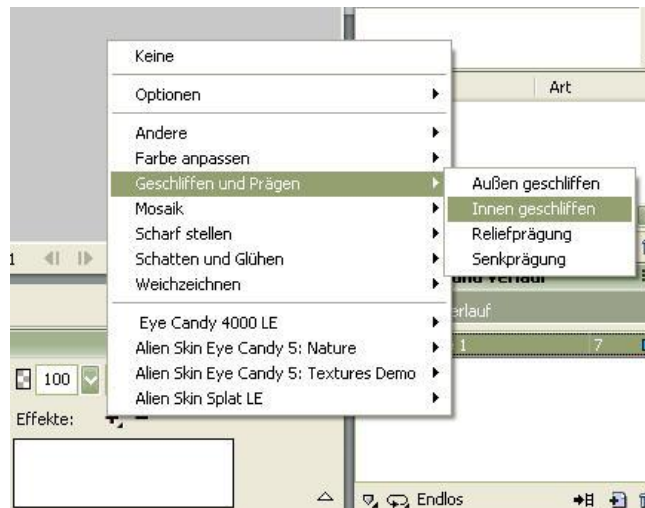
Keine

Optionen

Andere
Farbe anpassen
Geschliffen und Prägen
Mosaik
Scharf stellen
Schatten und Glühen
Weichzeichnen

Eye Candy 4000 LE
Alien Skin Eye Candy 5: Nature
Alien Skin Eye Candy 5: Textures Demo
Alien Skin Splat LE

Außen geschliffen
Innen geschliffen
Reliefprägung
Senkprägung

Art

1

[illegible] und Verlauf
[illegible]erlauf
1
7

100

Effekte:

Endlos